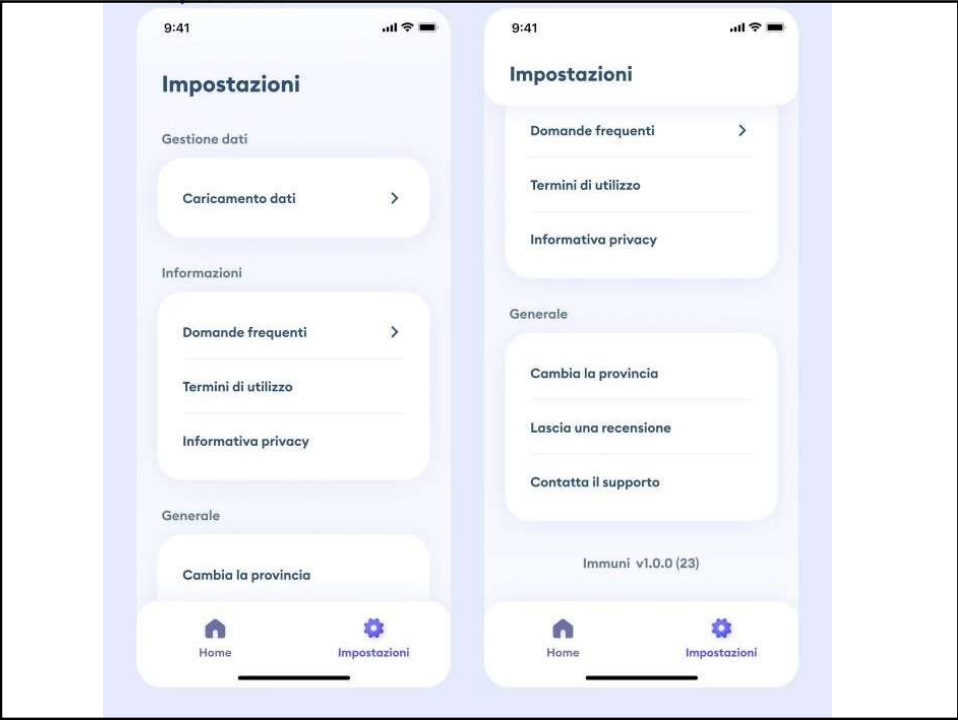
9:41

Impostazioni

Gestione dati

Caricamento dati

Informazioni

Domande frequenti

Termini di utilizzo

Informativa privacy

Generale

Cambia la provincia

Home

Impostazioni

9:41

Impostazioni

Domande frequenti

Termini di utilizzo

Informativa privacy

Generale

Cambia la provincia

Lascia una recensione

Contatta il supporto

Immuni v1.0.0 (23)

Home

Impostazioni